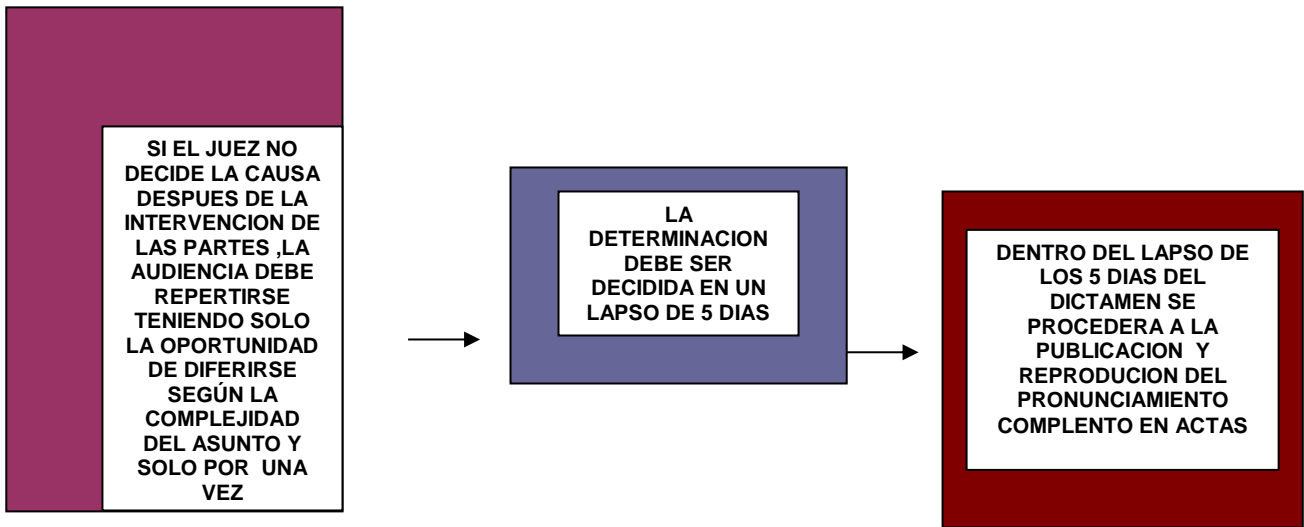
SI EL JUEZ NO DECIDE LA CAUSA DESPUES DE LA INTERVENCION DE LAS PARTES ,LA AUDIENCIA DEBE REPERTIRSE TENIENDO SOLO LA OPORTUNIDAD DE DIFERIRSE SEGÚN LA COMPLEJIDAD DEL ASUNTO Y SOLO POR UNA VEZ

LA DETERMINACION DEBE SER DECIDIDA EN UN LAPSO DE 5 DIAS

DENTRO DEL LAPSO DE LOS 5 DIAS DEL DICTAMEN SE PROCEDERA A LA PUBLICACION Y REPRODUCION DEL PRONUNCIAMIENTO COMPLENTO EN ACTAS